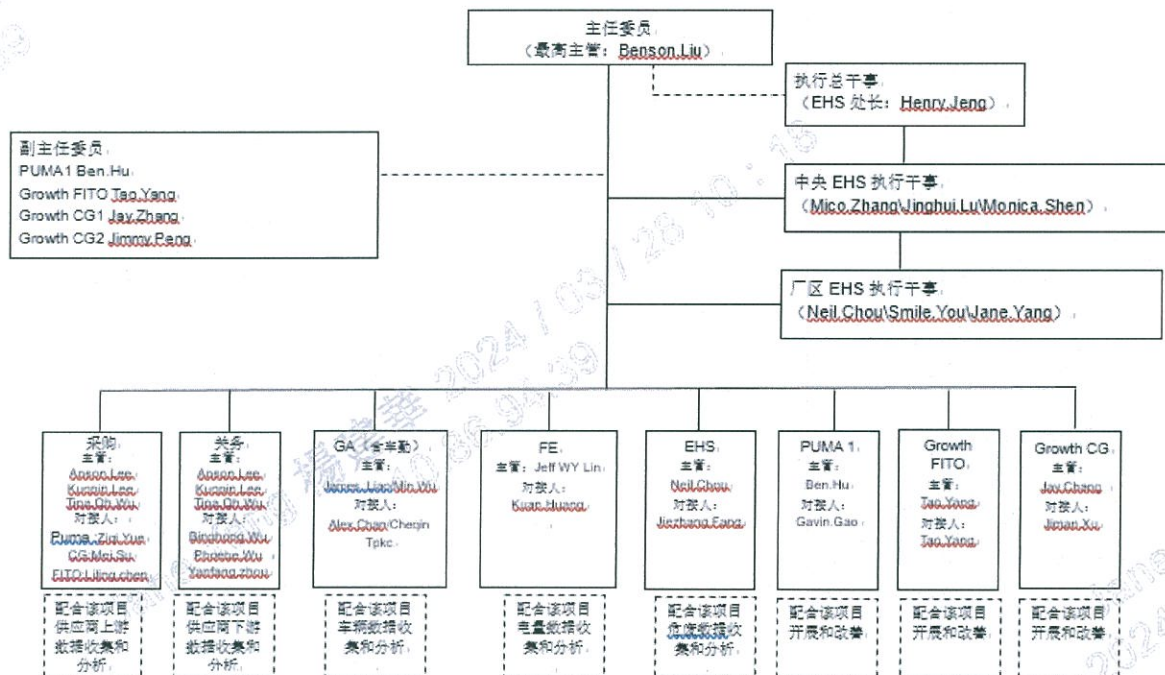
主任委员
（最高主管：Benson.Liu）

执行总干事
（EHS 处长：Henry.Jeng）

副主任委员
PUMA1 Ben.Hu
Growth FITO Tao.Yang
Growth CG1 Jay.Zhang
Growth CG2 Jimmy.Peng

中央 EHS 执行干事
（Mico.Zhang\Jinghui.Lu\Monica.Shen）

厂区 EHS 执行干事
（Neil.Chou\Smile.You\Jane.Yang）

采购
主管：
Anson.Lee
Kuoxin.Lee
Ting.Qh.Wu
对接人：
Puma_Ziqi.Yue
CG.Mei.Su
FITO.Liling.chen

配合该项目供应商上游数据收集和分析

关务
主管：
Anson.Lee
Kuoxin.Lee
Ting.Qh.Wu
对接人：
Binghong.Wu
Phoebe.Wu
Yanfang.zhou

配合该项目供应商下游数据收集和分析

GA（含车勤）
主管：
James.Lian/Min.Wu
对接人：
Alex.Chan/Chegin Tpkc

配合该项目车辆数据收集和分析

FE
主管：Jeff WY Lin
对接人：
Kuan.Huang

配合该项目电量数据收集和分析

EHS
主管：
Neil.Chou
对接人：
Jiezhang.Fang

配合该项目危废数据收集和分析

PUMA 1
主管：
Ben.Hu
对接人：
Gavin.Gao

配合该项目开展和改善

Growth FITO
主管：
Tao.Yang
对接人：
Tao.Yang

配合该项目开展和改善

Growth CG
主管：
Jay.Chang
对接人：
Jiman.Xu

配合该项目开展和改善

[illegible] 2024 / 03 / 28 10 : 18